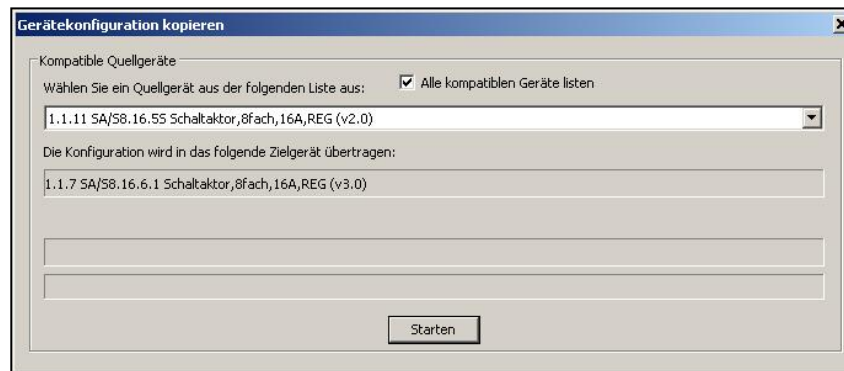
Gerätekonfiguration kopieren

Kompatible Quellgeräte

Wählen Sie ein Quellgerät aus der folgenden Liste aus:

Alle kompatiblen Geräte listen

1.1.11 SA/S8.16.5S Schaltaktor,8fach,16A,REG (v2.0)

Die Konfiguration wird in das folgende Zielgerät übertragen:

1.1.7 SA/S8.16.6.1 Schaltaktor,8fach,16A,REG (v3.0)

Starten